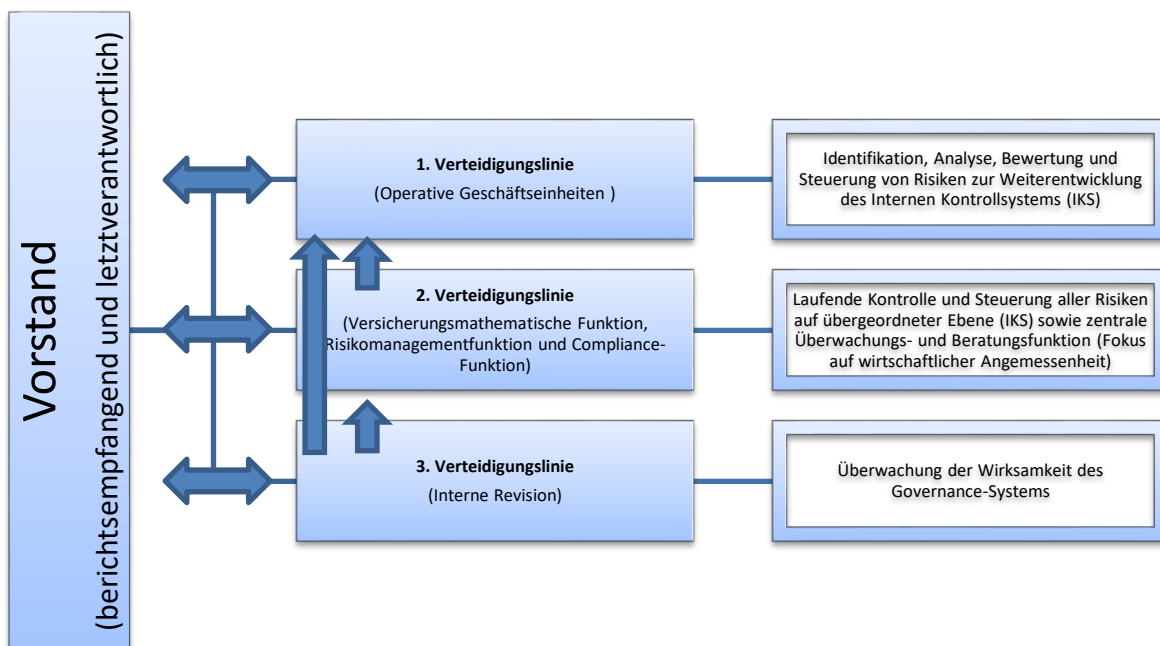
Vorstand
(berichtsempfangend und letztverantwortlich)

**1. Verteidigungslinie**
(Operative Geschäftseinheiten )

Identifikation, Analyse, Bewertung und Steuerung von Risiken zur Weiterentwicklung des Internen Kontrollsystems (IKS)

**2. Verteidigungslinie**
(Versicherungsmathematische Funktion, Risikomanagementfunktion und Compliance-Funktion)

Laufende Kontrolle und Steuerung aller Risiken auf übergeordneter Ebene (IKS) sowie zentrale Überwachungs- und Beratungsfunktion (Fokus auf wirtschaftlicher Angemessenheit)

**3. Verteidigungslinie**
(Interne Revision)

Überwachung der Wirksamkeit des Governance-Systems